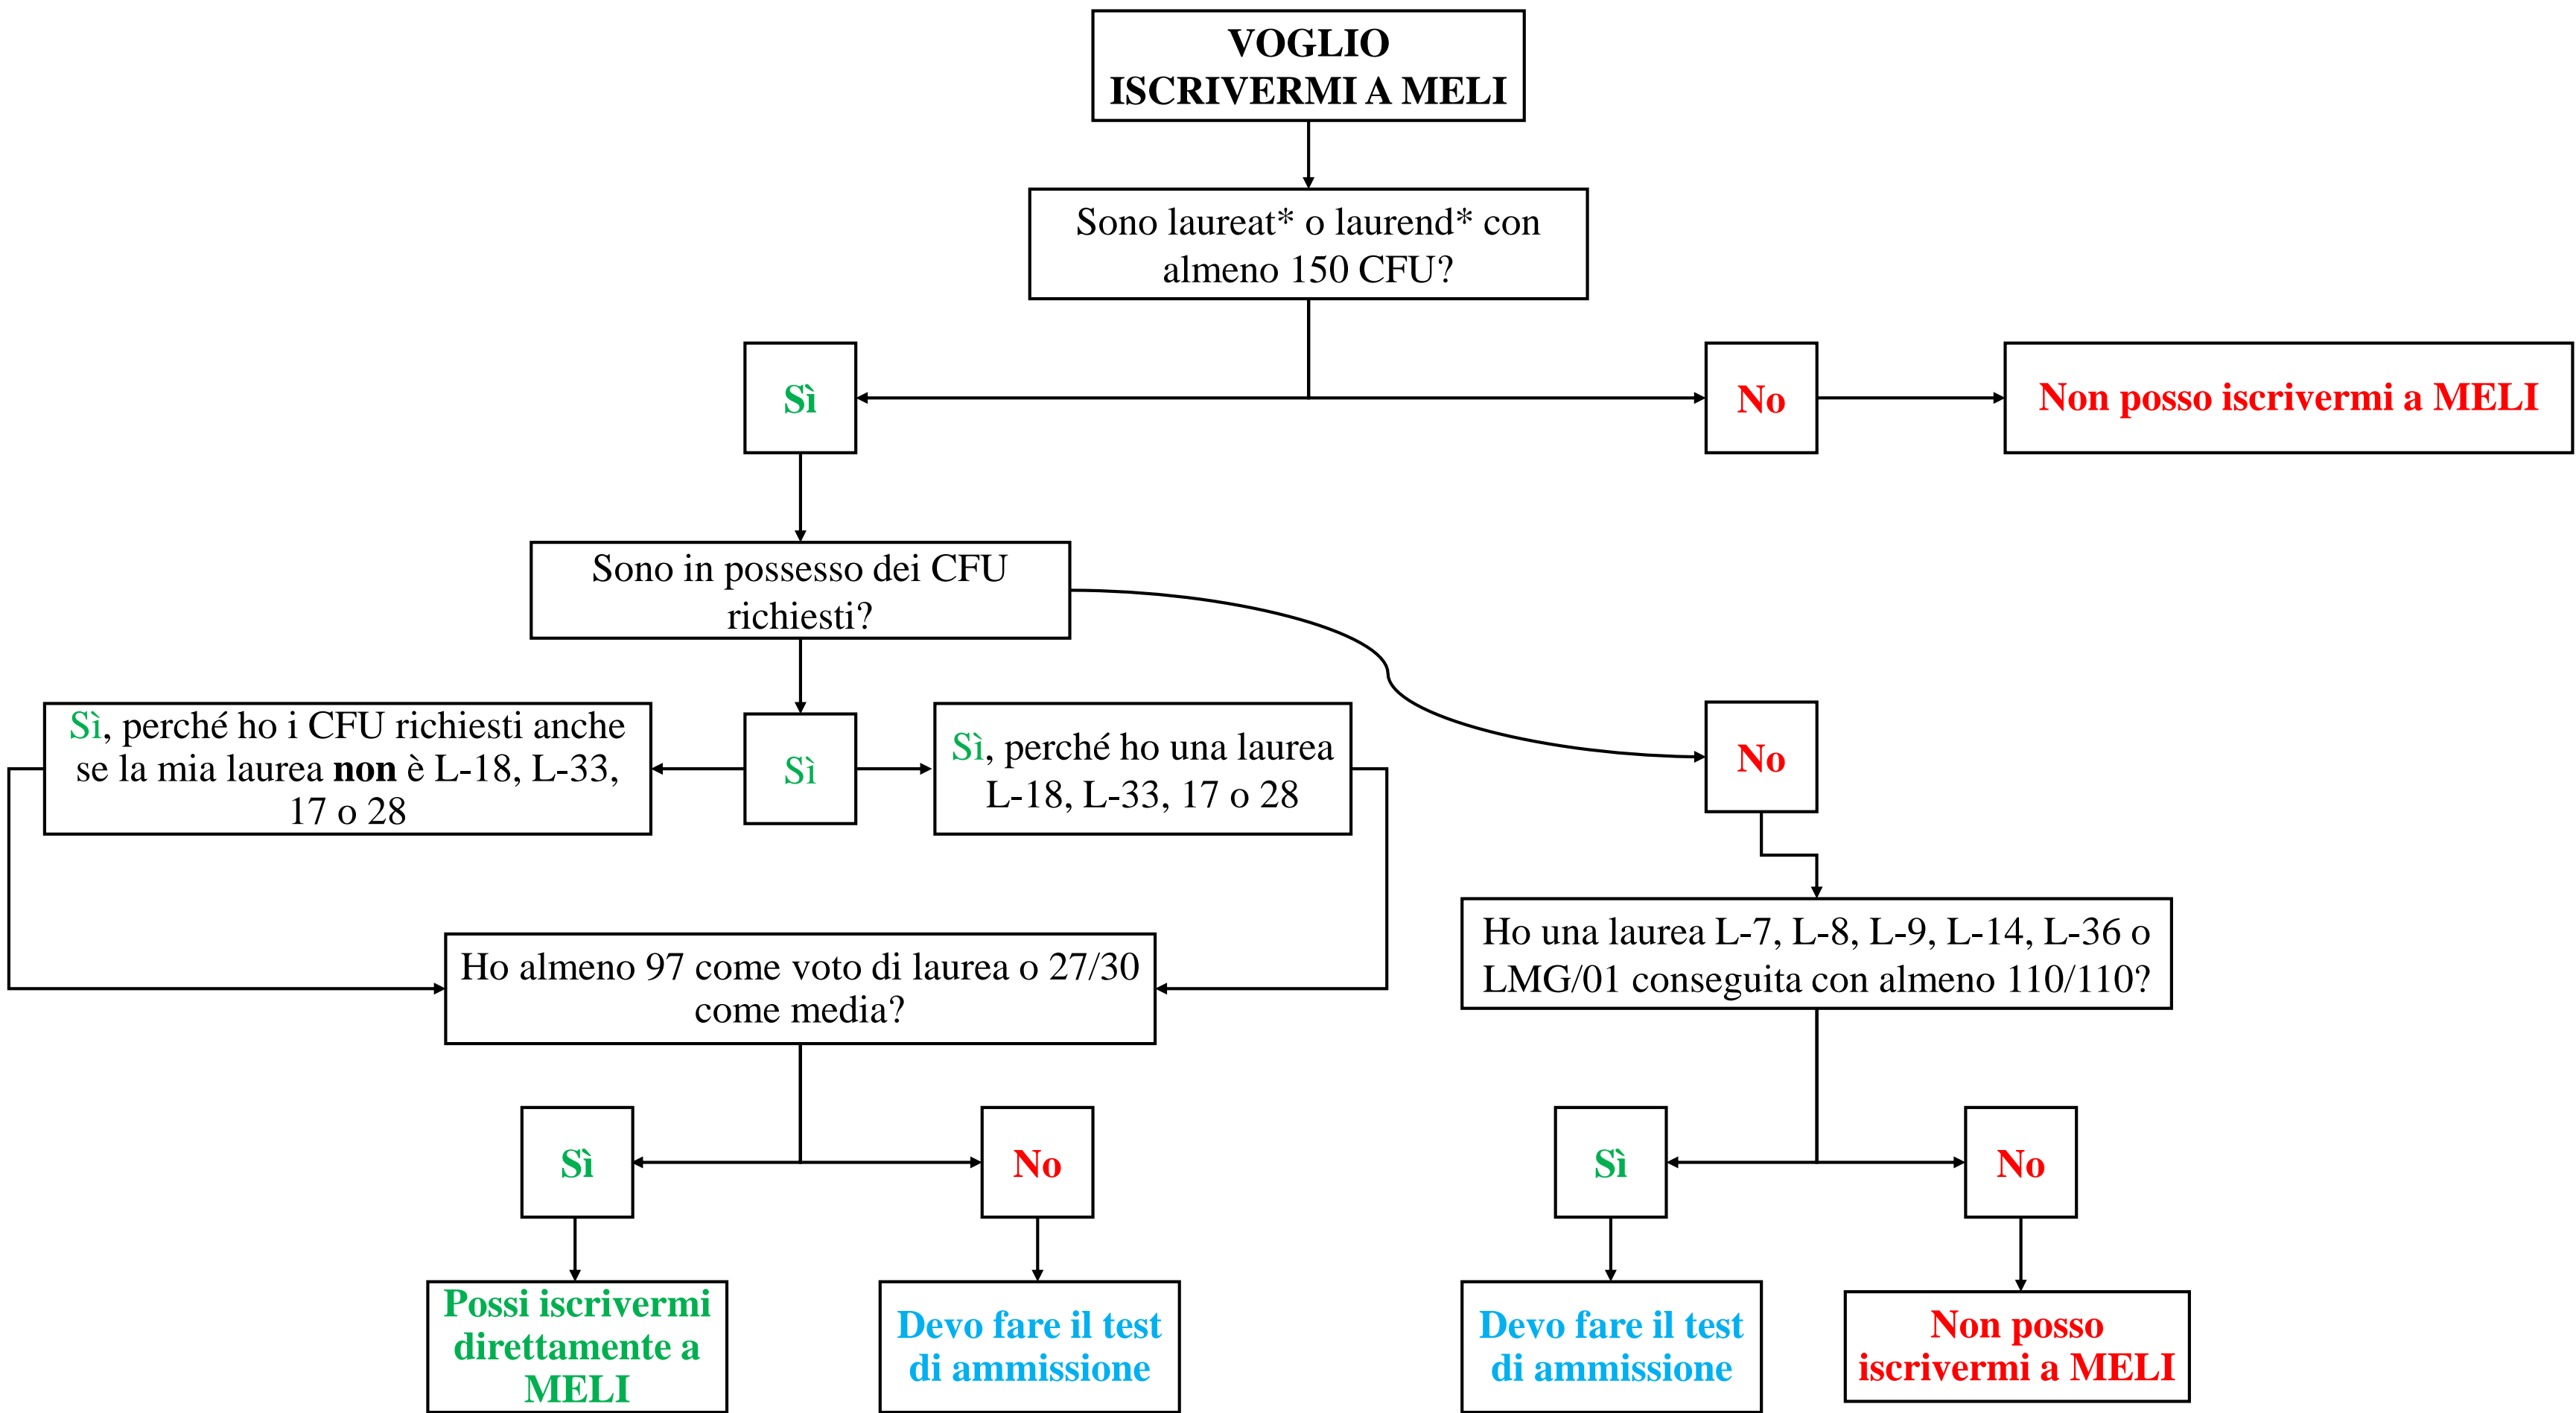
VOGLIO ISCRIVERMI A MELI

Sono laureat* o laurend* con almeno 150 CFU?

Sì

No

Non posso iscrivermi a MELI

Sono in possesso dei CFU richiesti?

Sì, perché ho i CFU richiesti anche se la mia laurea **non** è L-18, L-33, 17 o 28

Sì

Sì, perché ho una laurea L-18, L-33, 17 o 28

No

Ho una laurea L-7, L-8, L-9, L-14, L-36 o LMG/01 conseguita con almeno 110/110?

Ho almeno 97 come voto di laurea o 27/30 come media?

Sì

No

Sì

No

Possi iscrivermi direttamente a MELI

Devo fare il test di ammissione

Devo fare il test di ammissione

Non posso iscrivermi a MELI